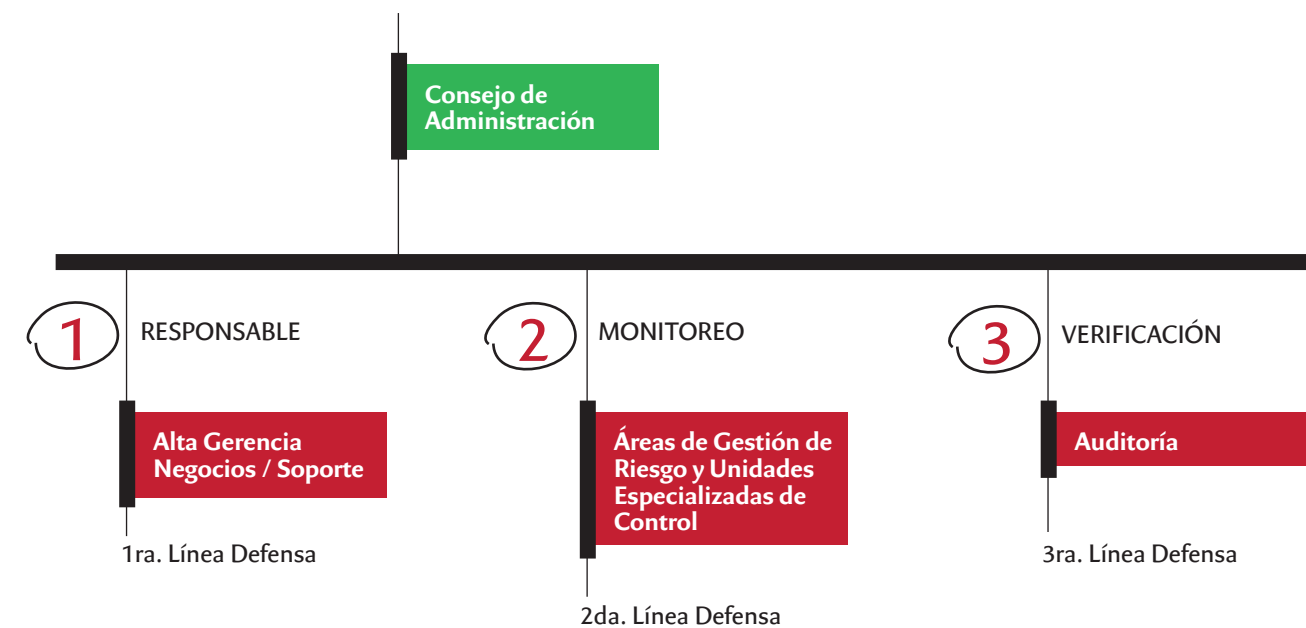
Consejo de Administración

1 RESPONSABLE

Alta Gerencia Negocios / Soporte

1ra. Línea Defensa

2 MONITOREO

Áreas de Gestión de Riesgo y Unidades Especializadas de Control

2da. Línea Defensa

3 VERIFICACIÓN

Auditoría

3ra. Línea Defensa